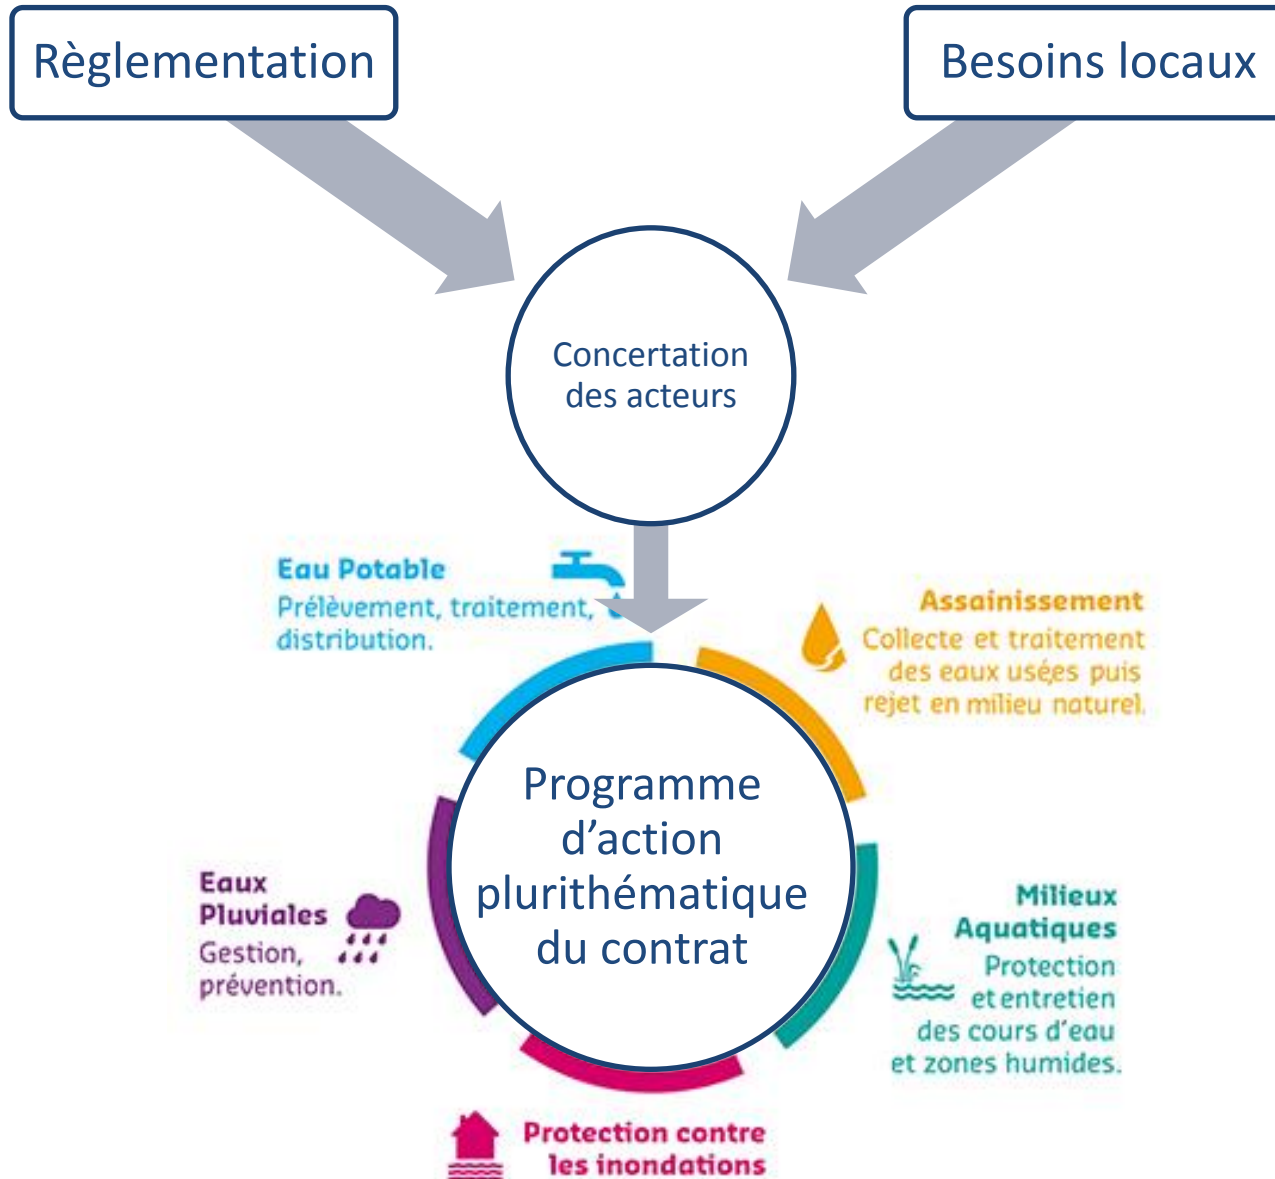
Règlementation

Besoins locaux

Concertation des acteurs

Eau Potable
Prélèvement, traitement, distribution.

Assainissement
Collecte et traitement des eaux usées puis rejet en milieu naturel.

Programme d'action plurithématique du contrat

Eaux Pluviales
Gestion, prévention.

Milieux Aquatiques
Protection et entretien des cours d'eau et zones humides.

Protection contre les inondations